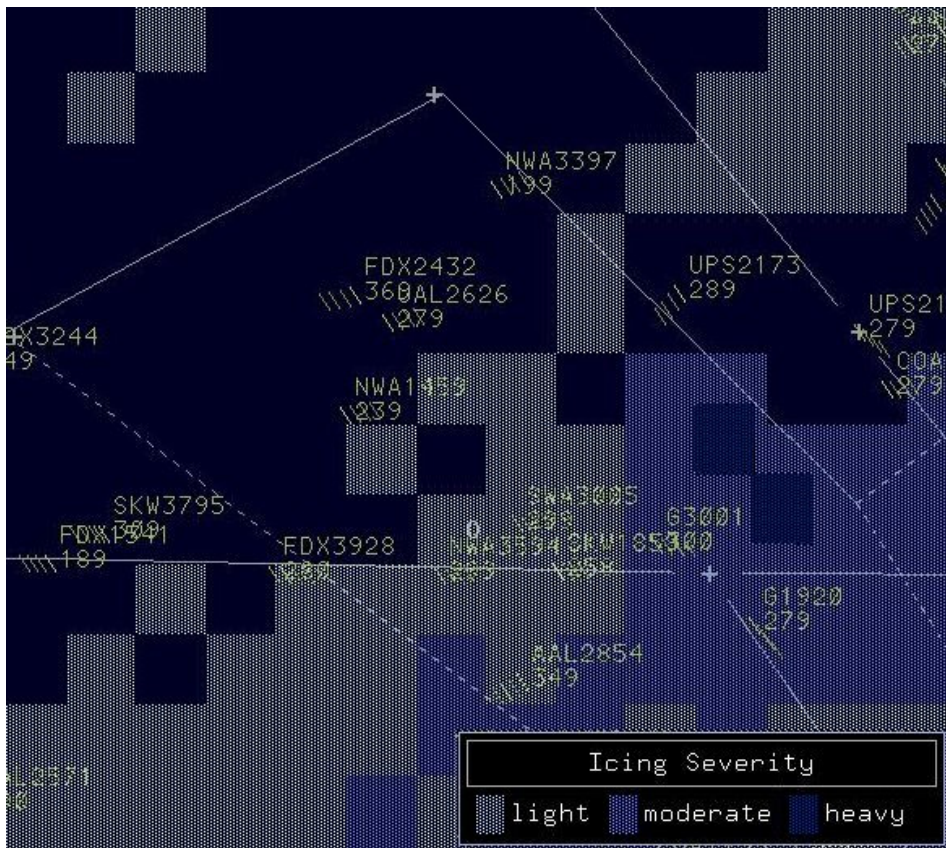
NWA3397
399

FDX2432
360
AAL2626
279

UPS2173
289

UPS21
279

COA
279

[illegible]X3244
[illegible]49

NWA1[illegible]
239

SKW3795
360
FDX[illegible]
189

FDX3928
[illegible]

SWA3005
299

G3001

NWA3534
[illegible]

SKW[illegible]
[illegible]

G1920
279

AAL2854
349

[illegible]L2571
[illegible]

Icing Severity
light
moderate
heavy